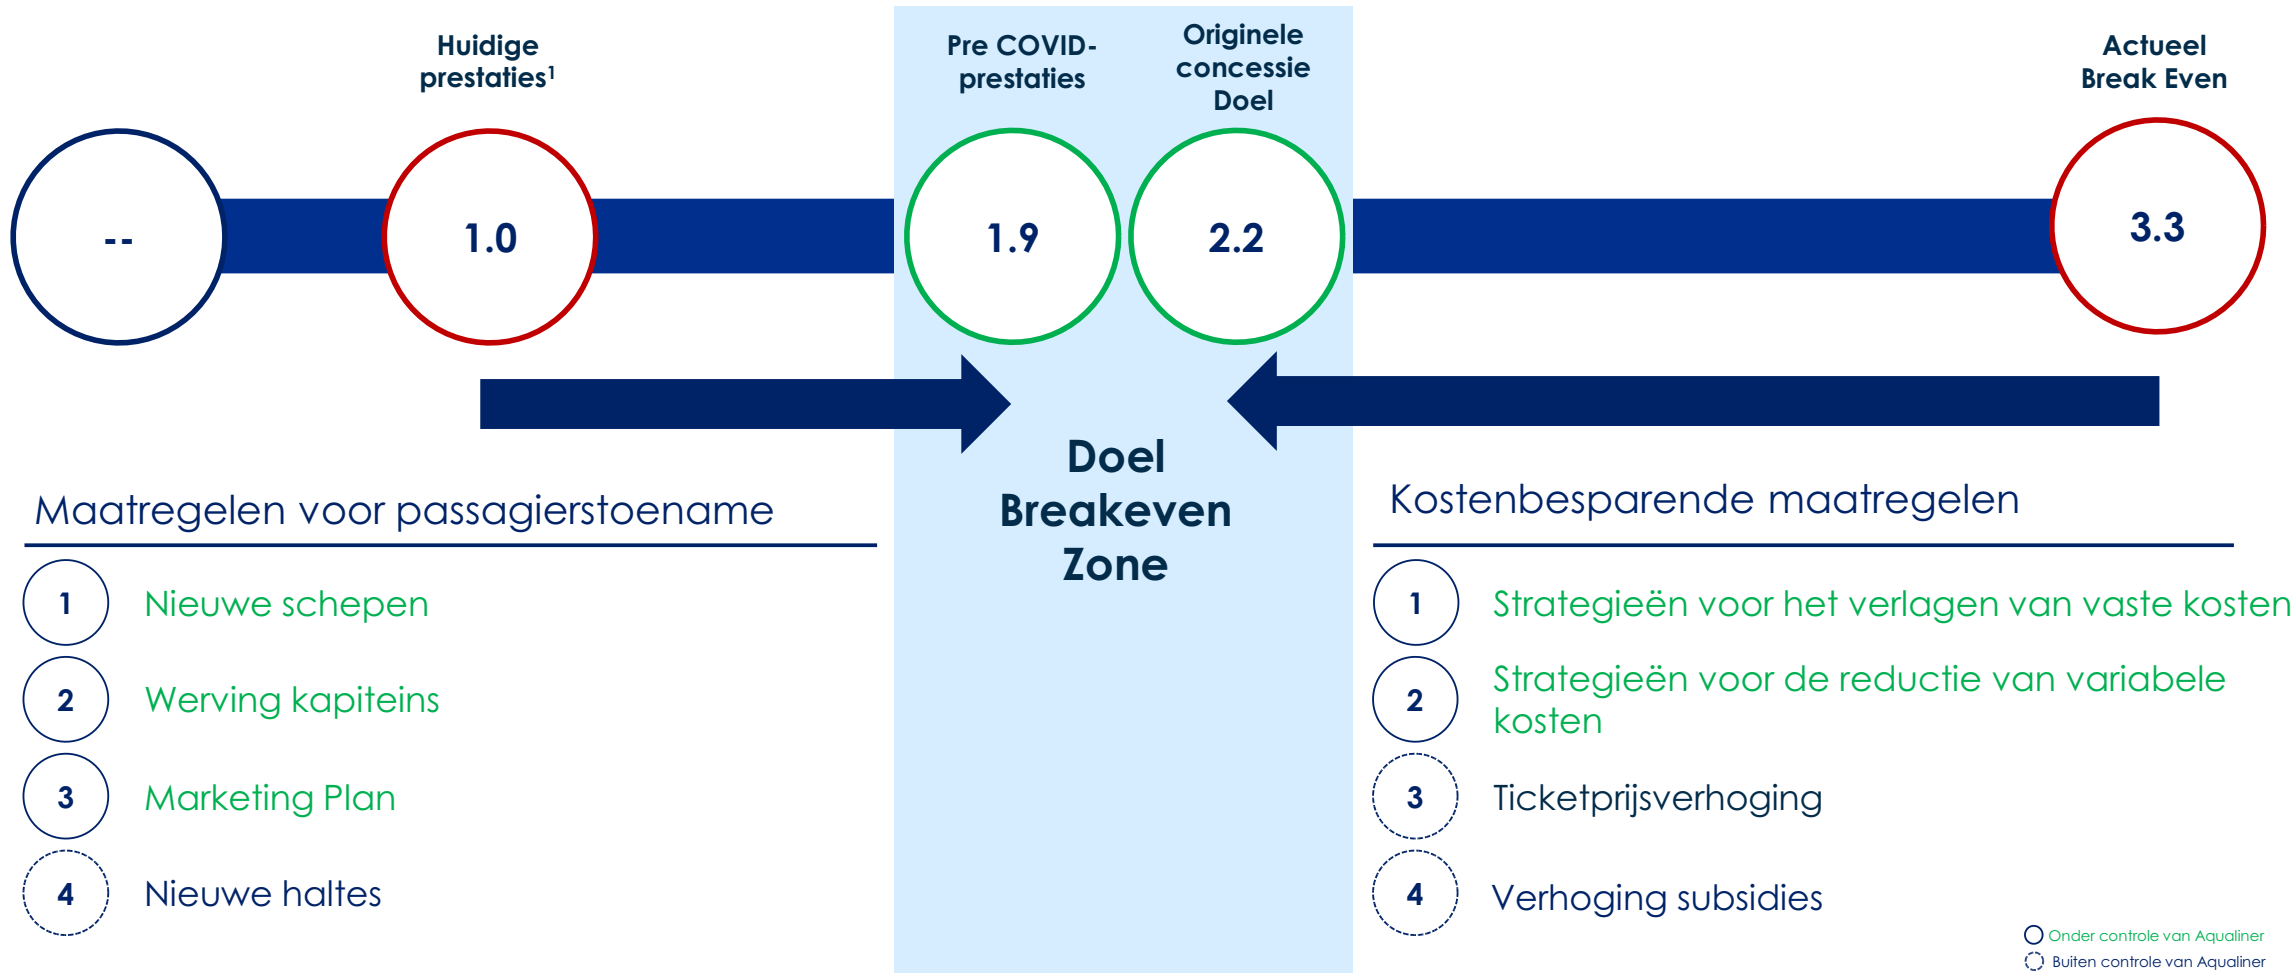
Huidige prestaties$^1$

Pre COVID-prestaties

Originele concessie Doel

Actueel Break Even

--

1.0

1.9

2.2

3.3

Doel Breakeven Zone

Maatregelen voor passagierstoename

1 Nieuwe schepen

2 Werving kapiteins

3 Marketing Plan

4 Nieuwe haltes

Kostenbesparende maatregelen

1 Strategieën voor het verlagen van vaste kosten

2 Strategieën voor de reductie van variabele kosten

3 Ticketprijsverhoging

4 Verhoging subsidies

Onder controle van Aqualiner

Buiten controle van Aqualiner